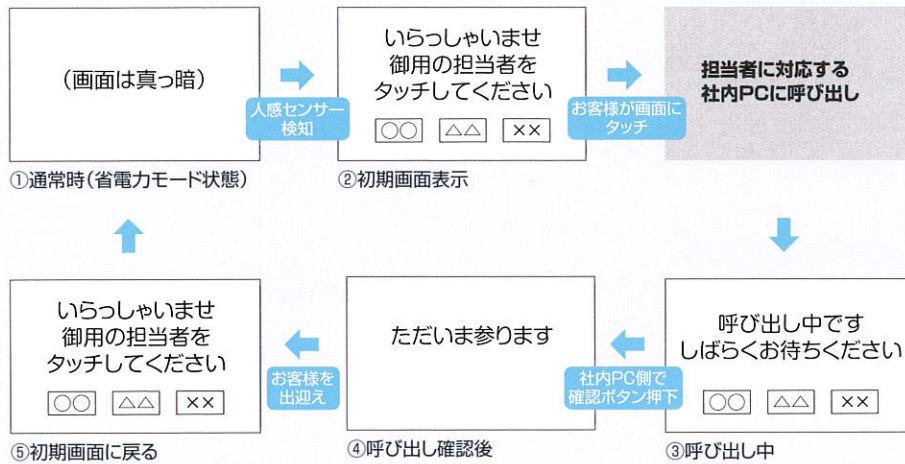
(画面は真っ暗)

人感センサー検知

いらっしゃいませ
御用の担当者を
タッチしてください

〇〇 △△ ××

お客様が画面にタッチ

担当者に対応する
社内PCに呼び出し

①通常時(省電力モード状態)

②初期画面表示

いらっしゃいませ
御用の担当者を
タッチしてください

〇〇 △△ ××

お客様を出迎え

ただいま参ります

社内PC側で確認ボタン押下

呼び出し中です
しばらくお待ちください

〇〇 △△ ××

⑤初期画面に戻る

④呼び出し確認後

③呼び出し中